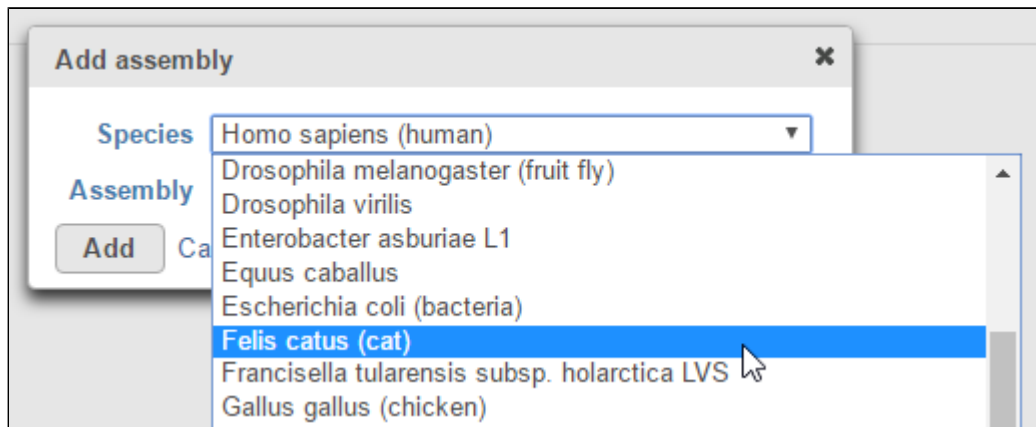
Add assembly ×

Species Homo sapiens (human)

Assembly

Add Ca

Drosophila melanogaster (fruit fly)
Drosophila virilis
Enterobacter asburiae L1
Equus caballus
Escherichia coli (bacteria)
Felis catus (cat)
Francisella tularensis subsp. holarctica LVS
Gallus gallus (chicken)